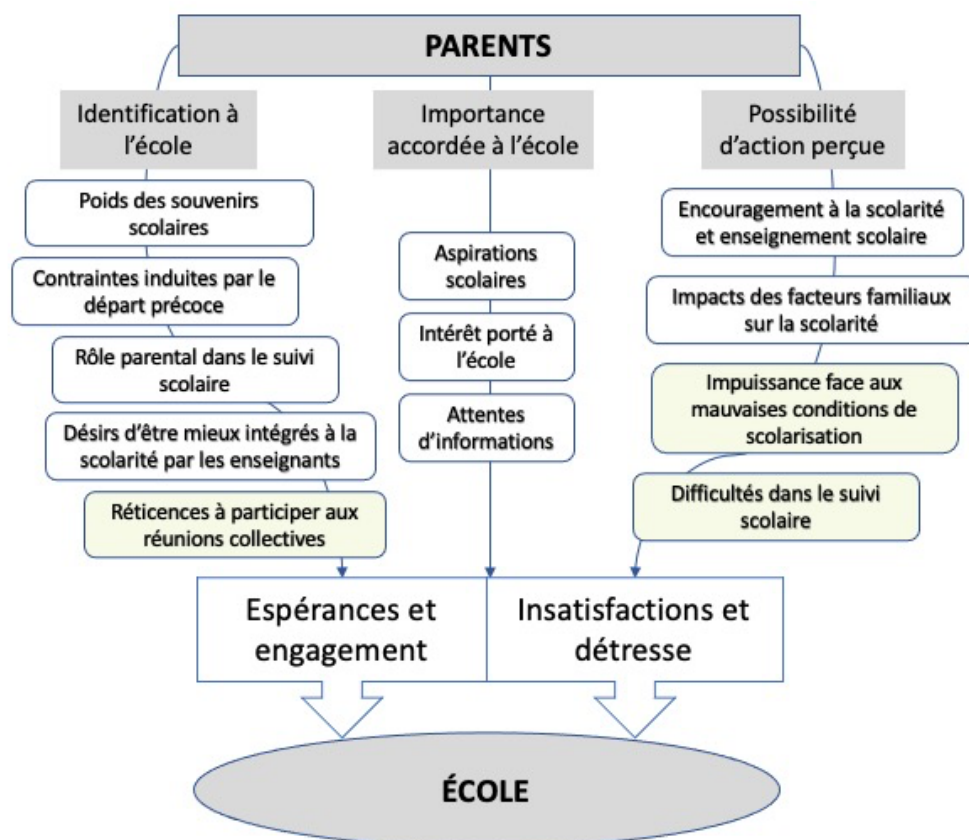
PARENTS

Identification à l'école

Poids des souvenirs scolaires

Contraintes induites par le départ précoce

Rôle parental dans le suivi scolaire

Désirs d'être mieux intégrés à la scolarité par les enseignants

Réticences à participer aux réunions collectives

Importance accordée à l'école

Aspirations scolaires

Intérêt porté à l'école

Attentes d'informations

Possibilité d'action perçue

Encouragement à la scolarité et enseignement scolaire

Impacts des facteurs familiaux sur la scolarité

Impuissance face aux mauvaises conditions de scolarisation

Difficultés dans le suivi scolaire

Espérances et engagement

Insatisfactions et détresse

ÉCOLE